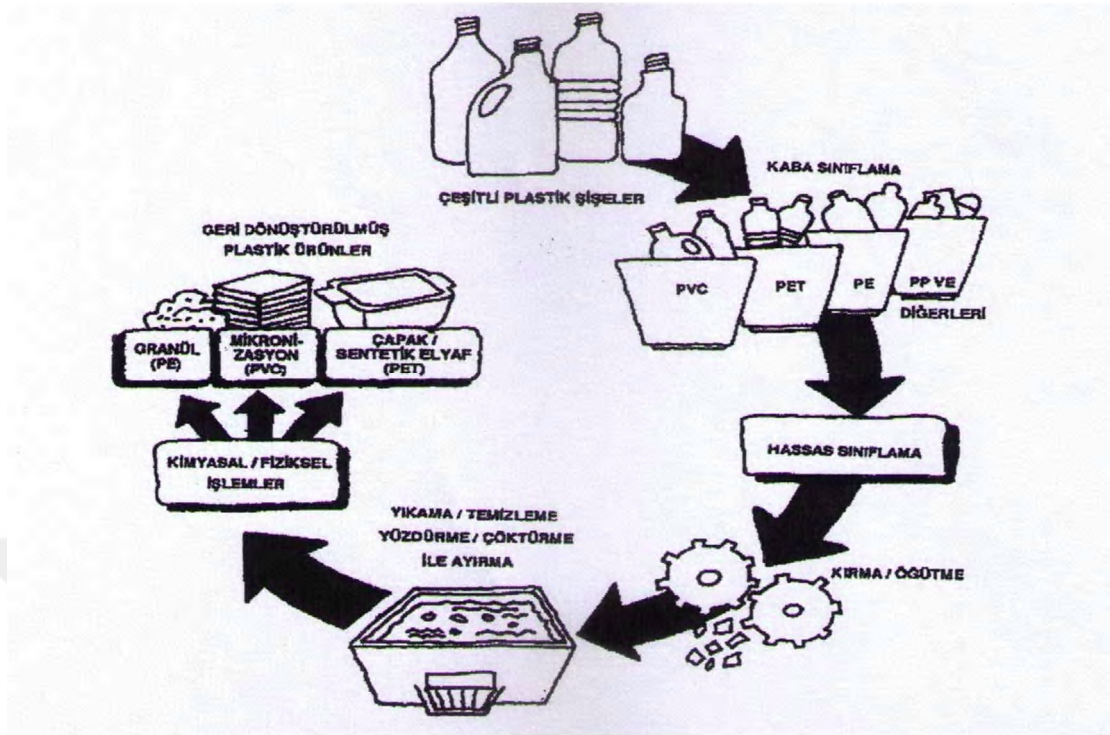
ÇEŞİTLİ PLASTİK ŞİŞELER

KABA SINIFLAMA

PVC

PET

PE

PP VE DİĞERLERİ

HASSAS SINIFLAMA

KIRMA / ÖĞÜTME

YIKAMA / TEMİZLEME YÜZDÜRME / ÇÖKTÜRME İLE AYIRMA

KİMYASAL / FİZİKSEL İŞLEMLER

GERİ DÖNÜŞTÜRÜLMÜŞ PLASTİK ÜRÜNLER

GRANÜL (PE)

MİKRONİZASYON (PVC)

ÇAPAK / SENTETİK ELYAF (PET)